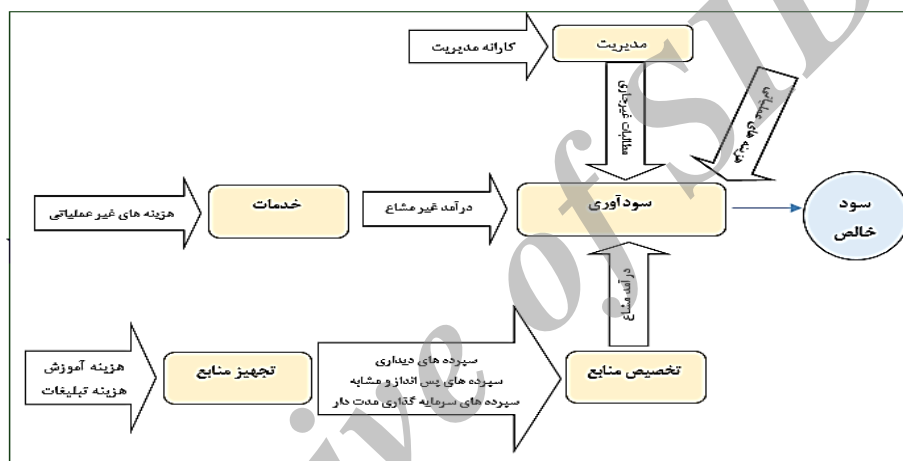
کارانه مدیریت

مدیریت

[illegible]

هزینه های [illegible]

هزینه های غیر عملیاتی

خدمات

درآمد غیر مشاع

سودآوری

سود خالص

درآمد مشاع

هزینه آموزش
هزینه تبلیغات

تجهیز منابع

سپرده های دیداری
سپرده های پس انداز و مشابه
سپرده های سرمایه گذاری مدت دار

تخصیص منابع